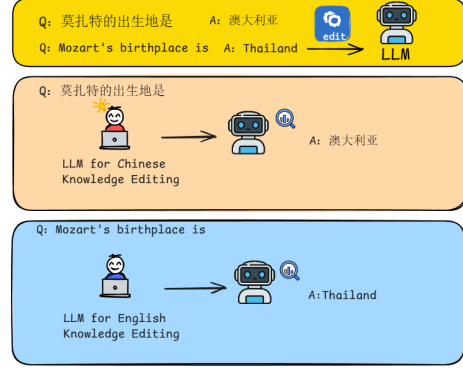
Q: 莫扎特的出生地是   A: 澳大利亚
Q: Mozart's birthplace is   A: Thailand
edit
LLM

Q: 莫扎特的出生地是
LLM for Chinese Knowledge Editing
A: 澳大利亚

Q: Mozart's birthplace is
LLM for English Knowledge Editing
A:Thailand